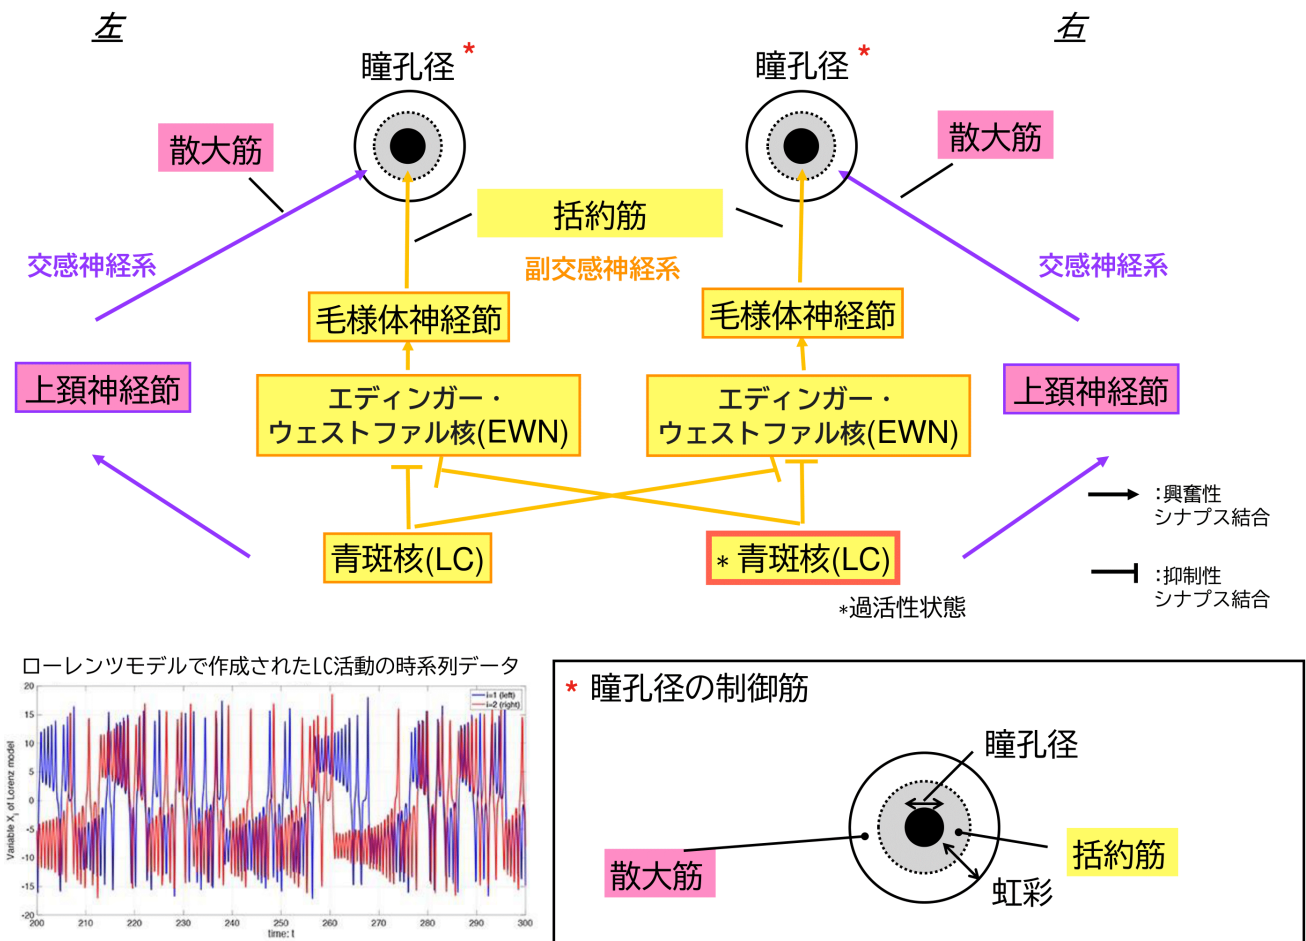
左

右

瞳孔径 *

瞳孔径 *

散大筋

散大筋

括約筋

交感神経系

副交感神経系

交感神経系

毛様体神経節

毛様体神経節

上頸神経節

エディンガー・ウェストファル核(EWN)

エディンガー・ウェストファル核(EWN)

上頸神経節

:興奮性 シナプス結合

青斑核(LC)

* 青斑核(LC)

:抑制性 シナプス結合

*過活性状態

ローレンツモデルで作成されたLC活動の時系列データ

i=1 (left)
i=2 (right)

Variable $X_1$ of Lorenz model

20 15 10 5 0 -5 -10 -15 -20

200 210 220 230 240 250 260 270 280 290 300

time: t

* 瞳孔径の制御筋

瞳孔径

散大筋

括約筋

虹彩